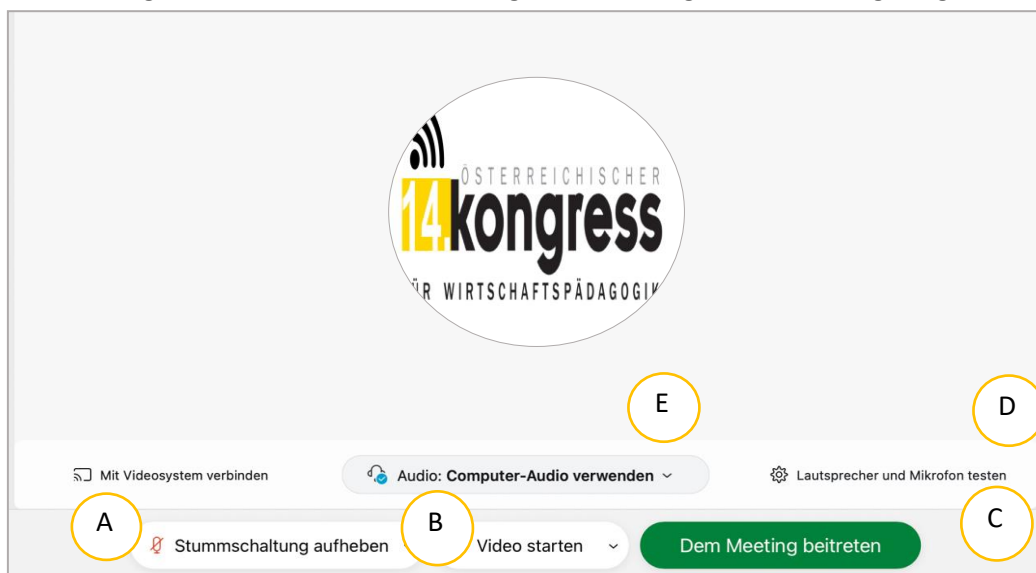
ÖSTERREICHISCHER
14.kongress
ÜR WIRTSCHAFTSPÄDAGOGIK

E

D

Mit Videosystem verbinden

Audio: **Computer-Audio verwenden**

Lautsprecher und Mikrofon testen

A

Stummschaltung aufheben

B

Video starten

Dem Meeting beitreten

C